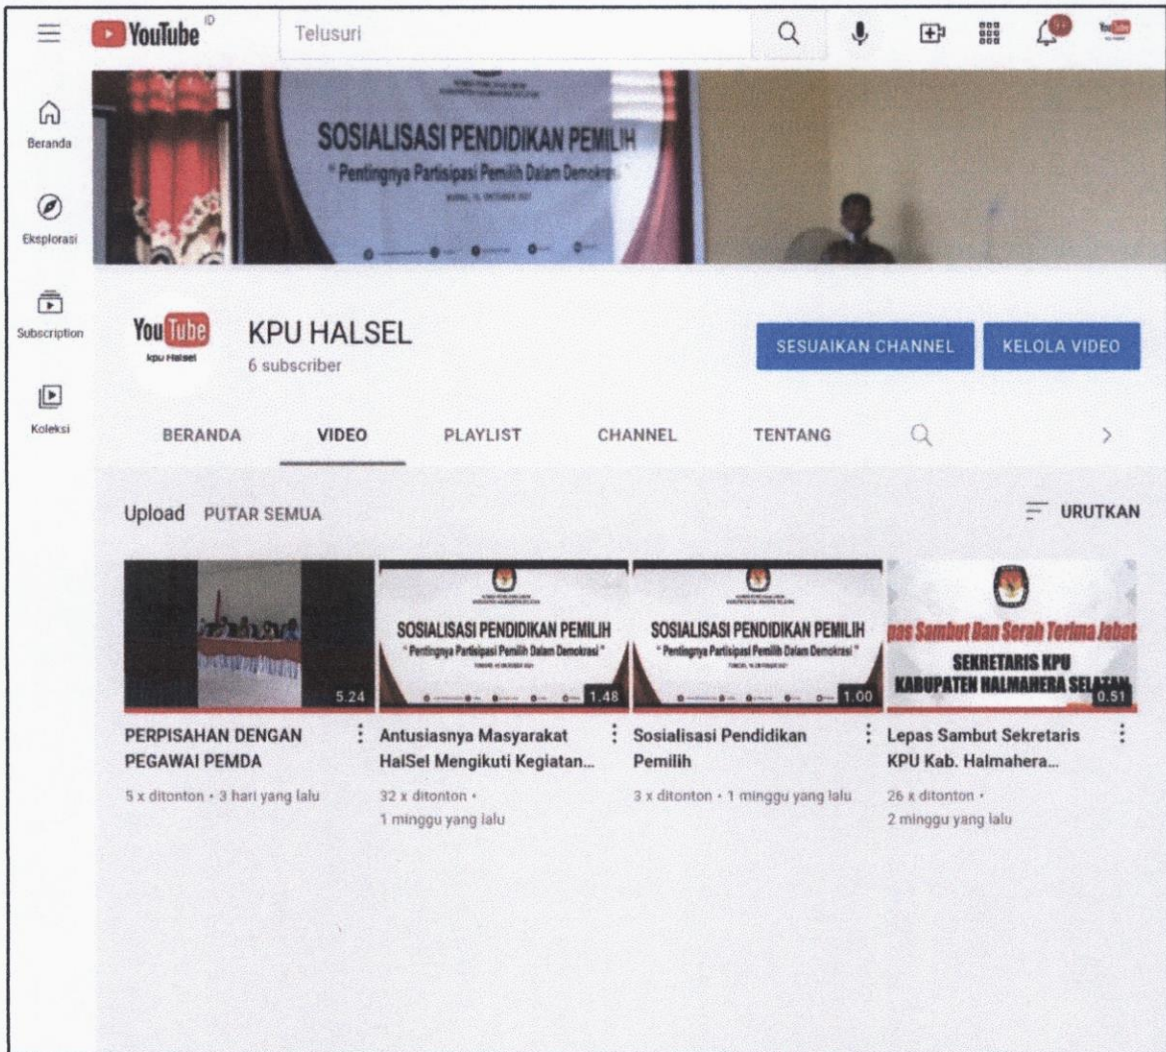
YouTube ID

Telusuri

Beranda

Eksplorasi

Subscription

Koleksi

SOSIALISASI PENDIDIKAN PEMILIH
" Pentingnya Partisipasi Pemilih Dalam Demokrasi "

YouTube
kpu Halsel

KPU HALSEL
6 subscriber

SESUAIKAN CHANNEL

KELOLA VIDEO

BERANDA

VIDEO

PLAYLIST

CHANNEL

TENTANG

Upload PUTAR SEMUA

URUTKAN

5.24

PERPISAHAN DENGAN PEGAWAI PEMDA

5 x ditonton • 3 hari yang lalu

SOSIALISASI PENDIDIKAN PEMILIH
" Pentingnya Partisipasi Pemilih Dalam Demokrasi "

1.48

Antusiasnya Masyarakat HalSel Mengikuti Kegiatan...

32 x ditonton • 1 minggu yang lalu

SOSIALISASI PENDIDIKAN PEMILIH
" Pentingnya Partisipasi Pemilih Dalam Demokrasi "

1.00

Sosialisasi Pendidikan Pemilih

3 x ditonton • 1 minggu yang lalu

pas Sambut Dan Serah Terima Jabat
SEKRETARIS KPU
KABUPATEN HALMAHERA SELATAN

0.51

Lepas Sambut Sekretaris KPU Kab. Halmahera...

26 x ditonton • 2 minggu yang lalu